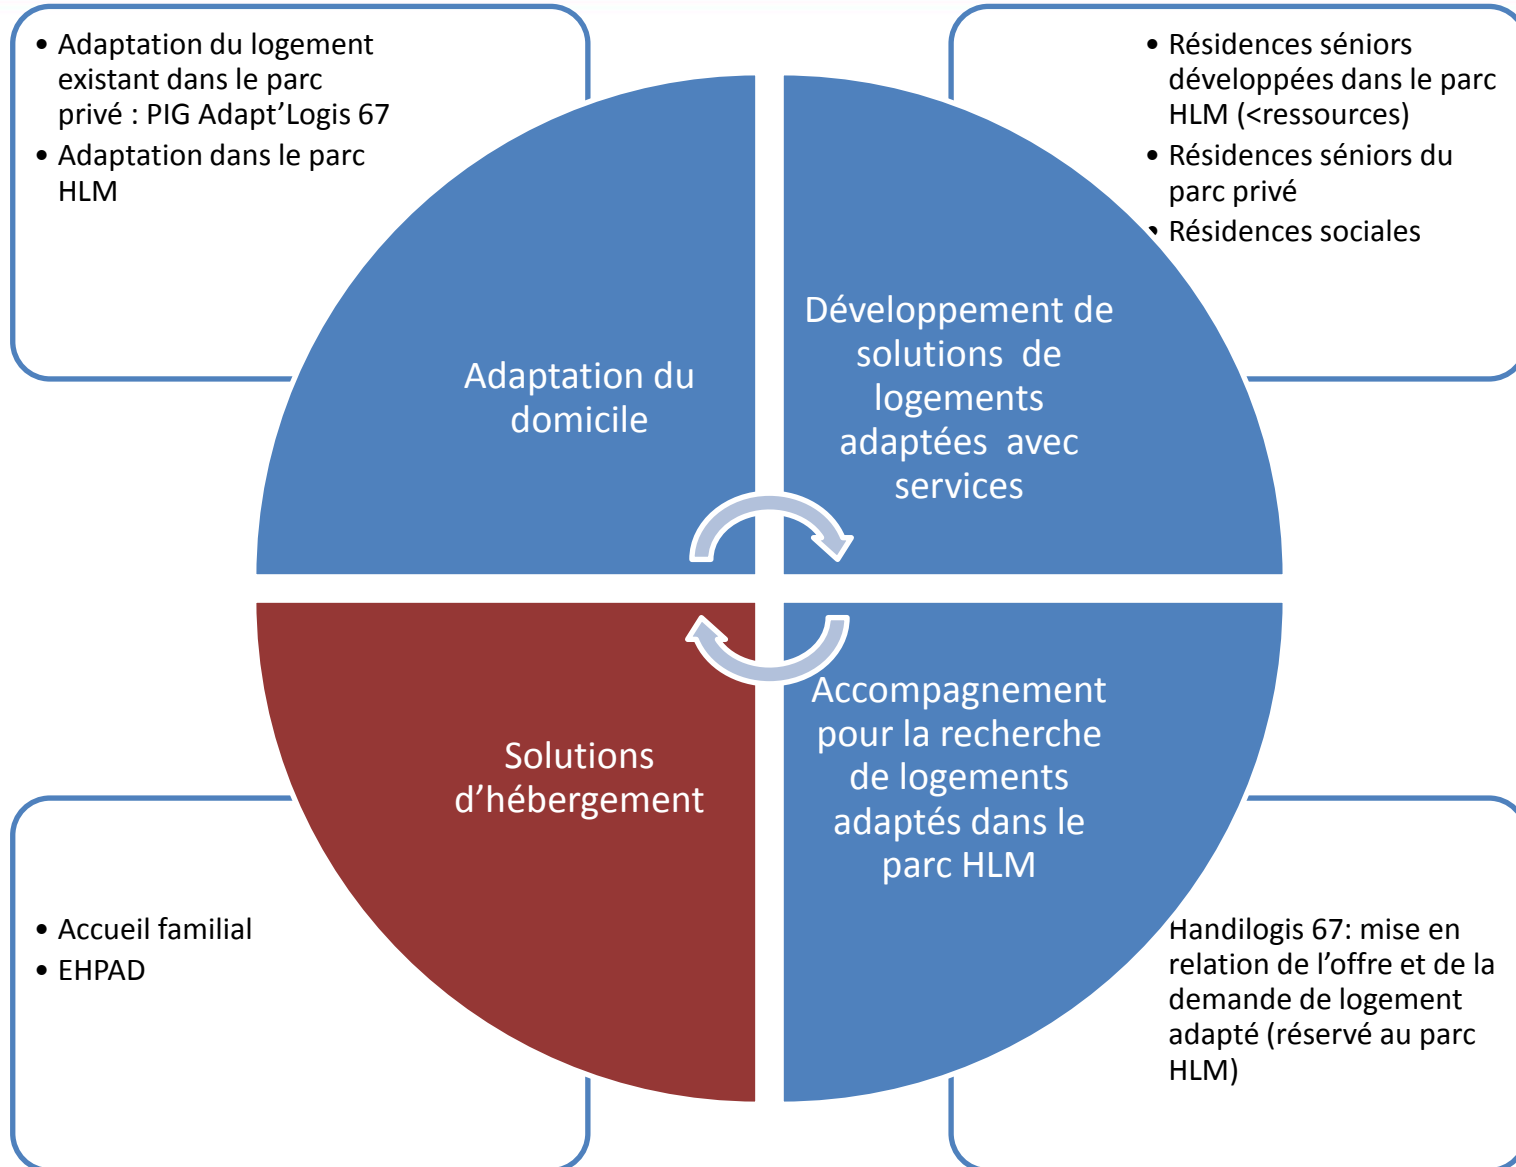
• Adaptation du logement existant dans le parc privé : PIG Adapt’Logis 67
• Adaptation dans le parc HLM

• Résidences séniors développées dans le parc HLM (<ressources)
• Résidences séniors du parc privé
• Résidences sociales

Adaptation du domicile

Développement de solutions de logements adaptées avec services

Solutions d’hébergement

Accompagnement pour la recherche de logements adaptés dans le parc HLM

• Accueil familial
• EHPAD

Handilogis 67: mise en relation de l’offre et de la demande de logement adapté (réservé au parc HLM)